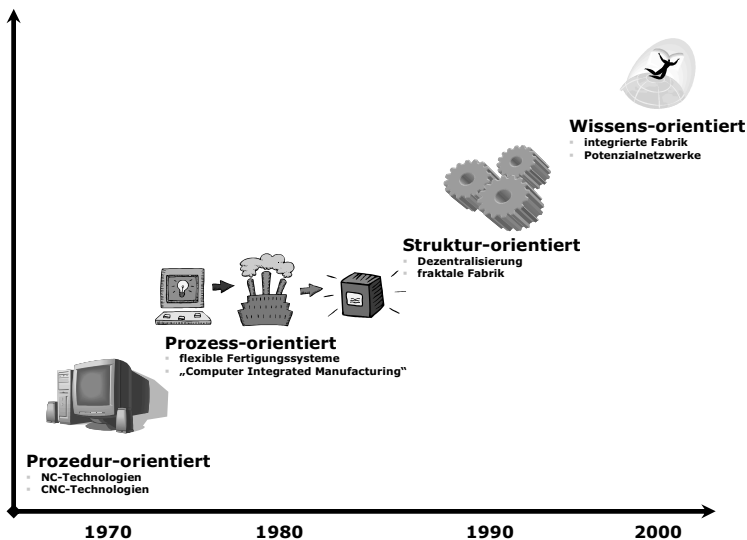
Wissens-orientiert
- integrierte Fabrik
- Potenzialnetzwerke

Struktur-orientiert
- Dezentralisierung
- fraktale Fabrik

Prozess-orientiert
- flexible Fertigungssysteme
- „Computer Integrated Manufacturing"

Prozedur-orientiert
- NC-Technologien
- CNC-Technologien

1970
1980
1990
2000